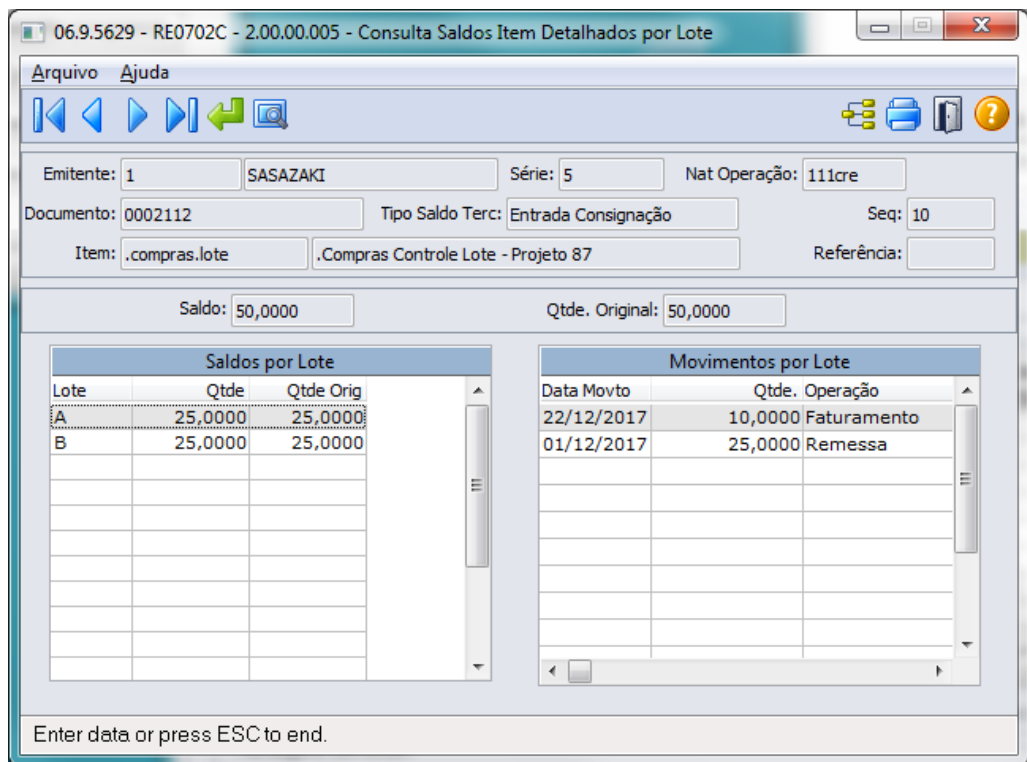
06.9.5629 - RE0702C - 2.00.00.005 - Consulta Saldos Item Detalhados por Lote

Arquivo Ajuda

Emitente: 1 SASAZAKI Série: 5 Nat Operação: 111cre

Documento: 0002112 Tipo Saldo Terc: Entrada Consignação Seq: 10

Item: .compras.lote .Compras Controle Lote - Projeto 87 Referência:

Saldo: 50,0000 Qtde. Original: 50,0000

Saldos por Lote

| Lote | Qtde | Qtde Orig |
|---|---|---|
| A | 25,0000 | 25,0000 |
| B | 25,0000 | 25,0000 |

Movimentos por Lote

| Data Movto | Qtde. | Operação |
|---|---|---|
| 22/12/2017 | 10,0000 | Faturamento |
| 01/12/2017 | 25,0000 | Remessa |

Enter data or press ESC to end.